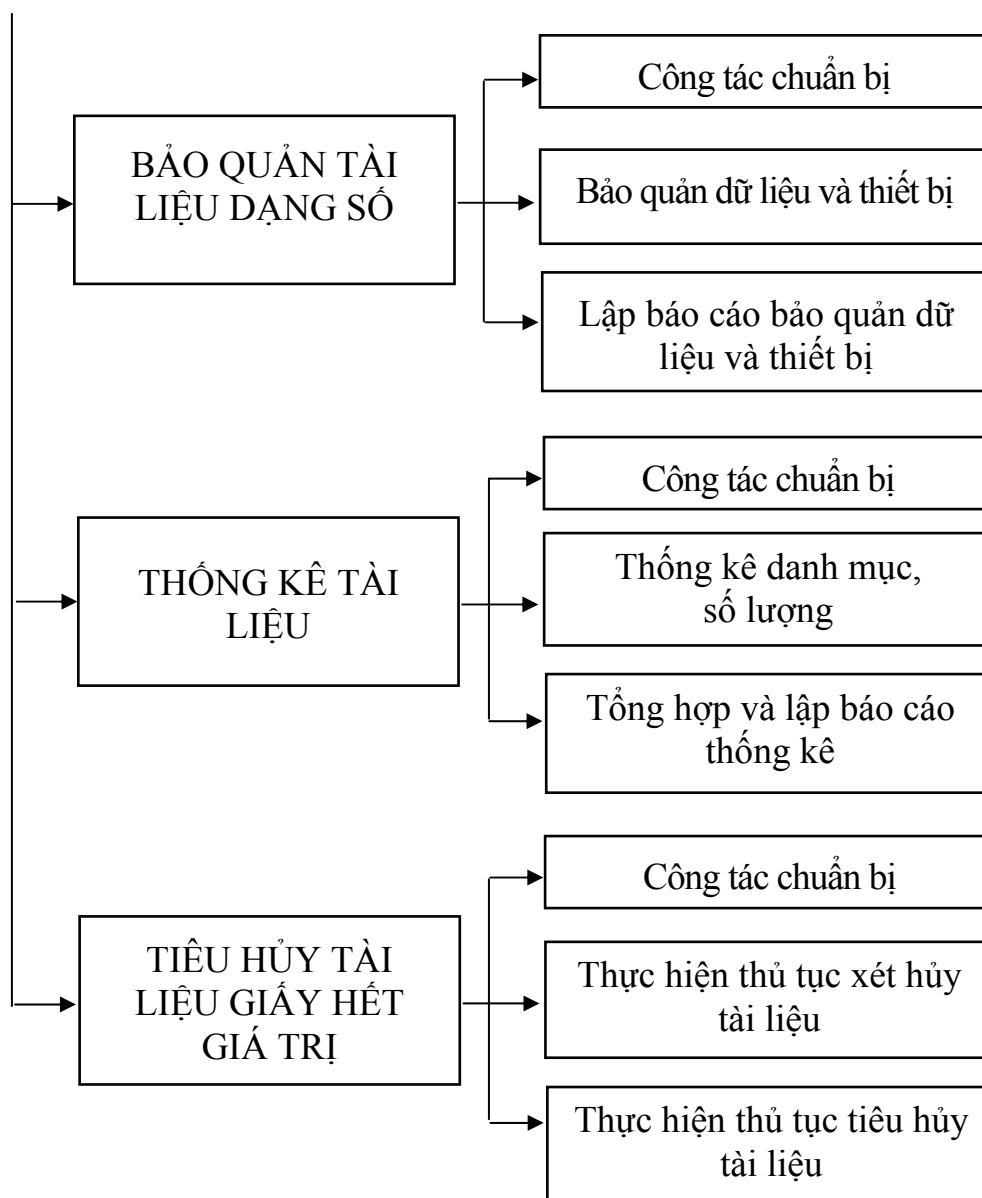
BẢO QUẢN TÀI LIỆU DẠNG SỐ

Công tác chuẩn bị

Bảo quản dữ liệu và thiết bị

Lập báo cáo bảo quản dữ liệu và thiết bị

THỐNG KÊ TÀI LIỆU

Công tác chuẩn bị

Thống kê danh mục, số lượng

Tổng hợp và lập báo cáo thống kê

TIÊU HỦY TÀI LIỆU GIẤY HẾT GIÁ TRỊ

Công tác chuẩn bị

Thực hiện thủ tục xét hủy tài liệu

Thực hiện thủ tục tiêu hủy tài liệu